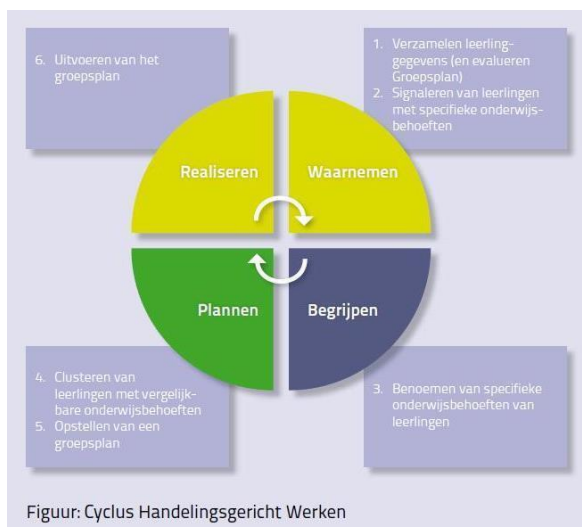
6. Uitvoeren van het groepsplan

1. Verzamelen leerlinggegevens (en evalueren Groepsplan)
2. Signaleren van leerlingen met specifieke onderwijsbehoeften

Realiseren

Waarnemen

Plannen

Begrijpen

4. Clusteren van leerlingen met vergelijkbare onderwijsbehoeften
5. Opstellen van een groepsplan

3. Benoemen van specifieke onderwijsbehoeften van leerlingen

Figuur: Cyclus Handelingsgericht Werken